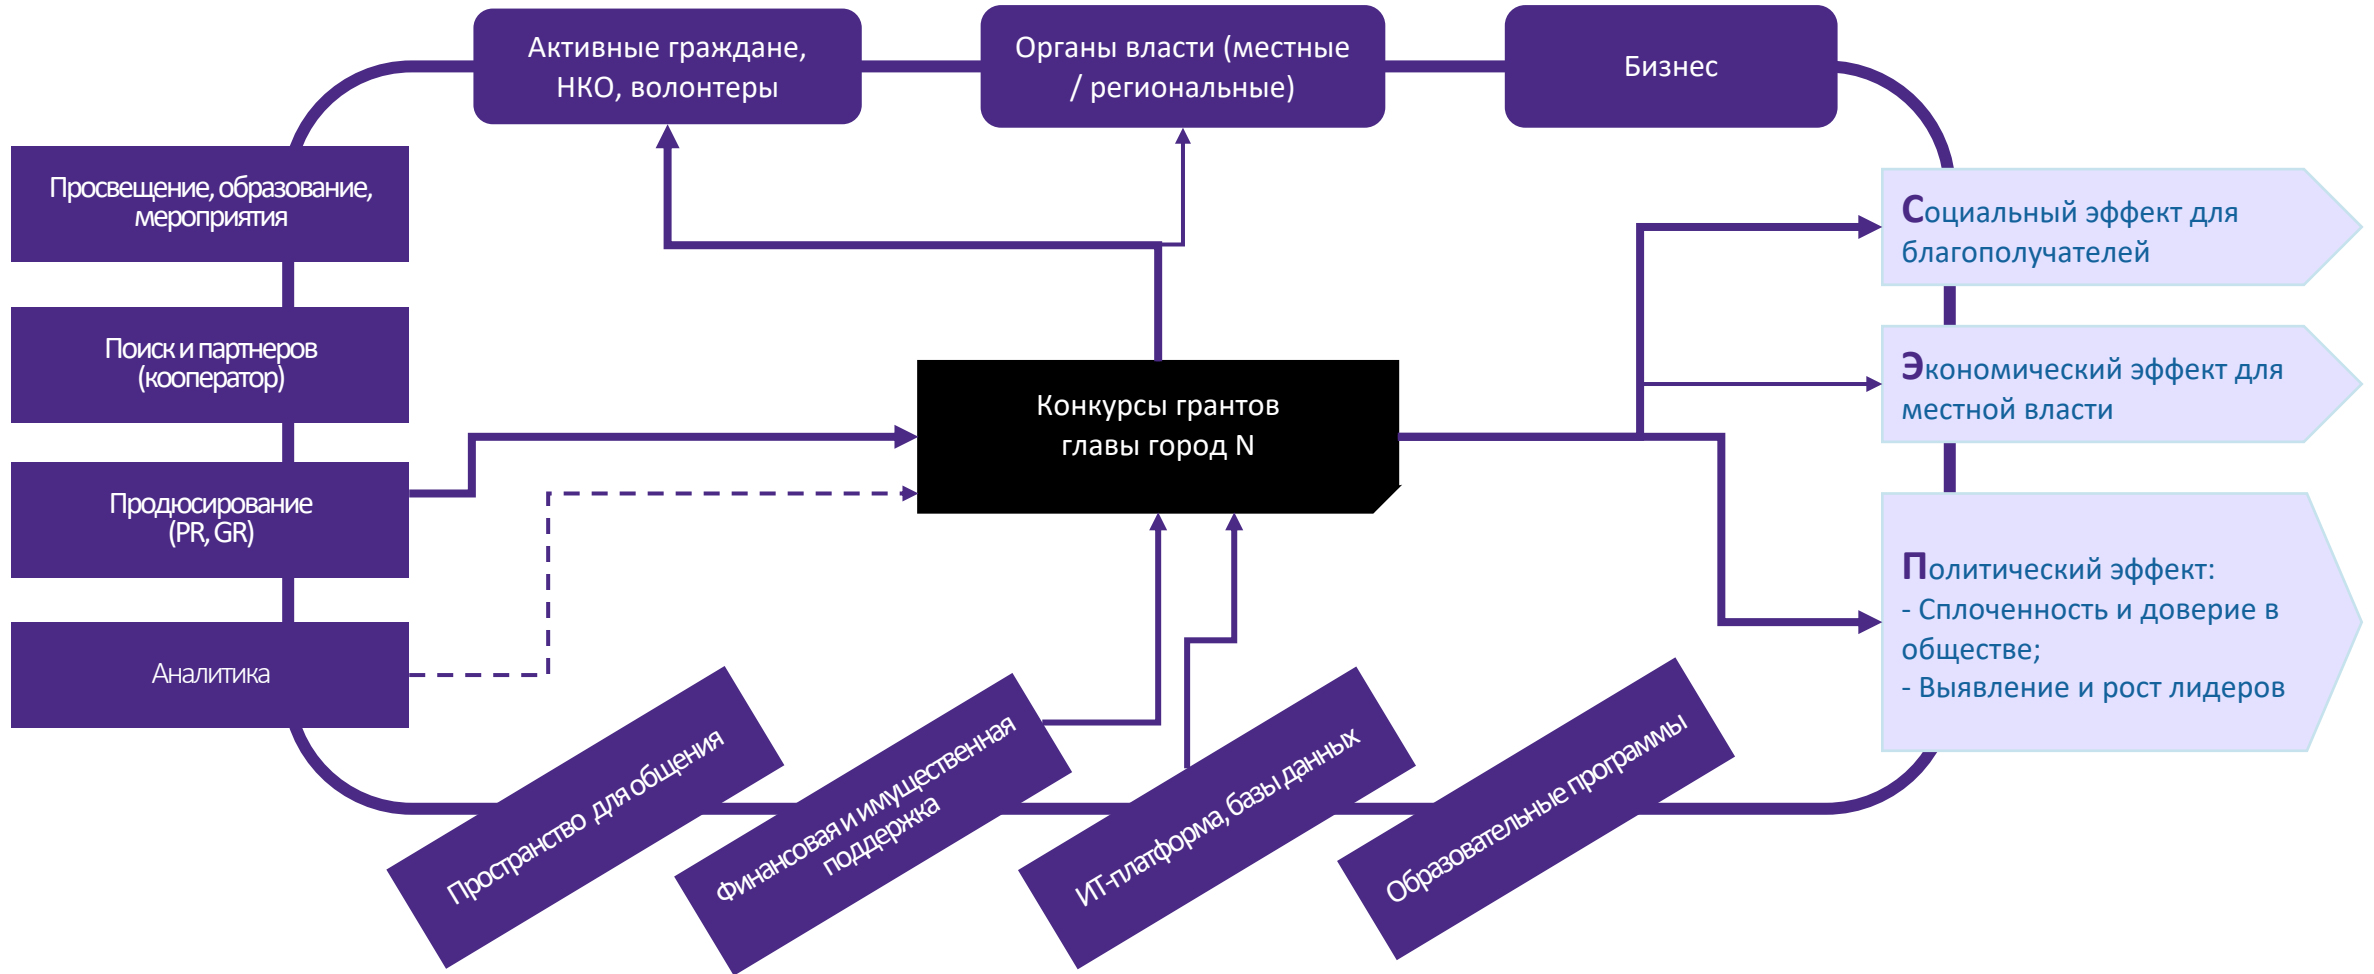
Активные граждане, НКО, волонтеры

Органы власти (местные / региональные)

Бизнес

Просвещение, образование, мероприятия

Поиск и партнеров (кооператор)

Продюсирование (PR, GR)

Аналитика

Конкурсы грантов главы город N

Социальный эффект для благополучателей

Экономический эффект для местной власти

Политический эффект:
- Сплоченность и доверие в обществе;
- Выявление и рост лидеров

Пространство для общения

Финансовая и имущественная поддержка

ИТ-платформа, базы данных

Образовательные программы